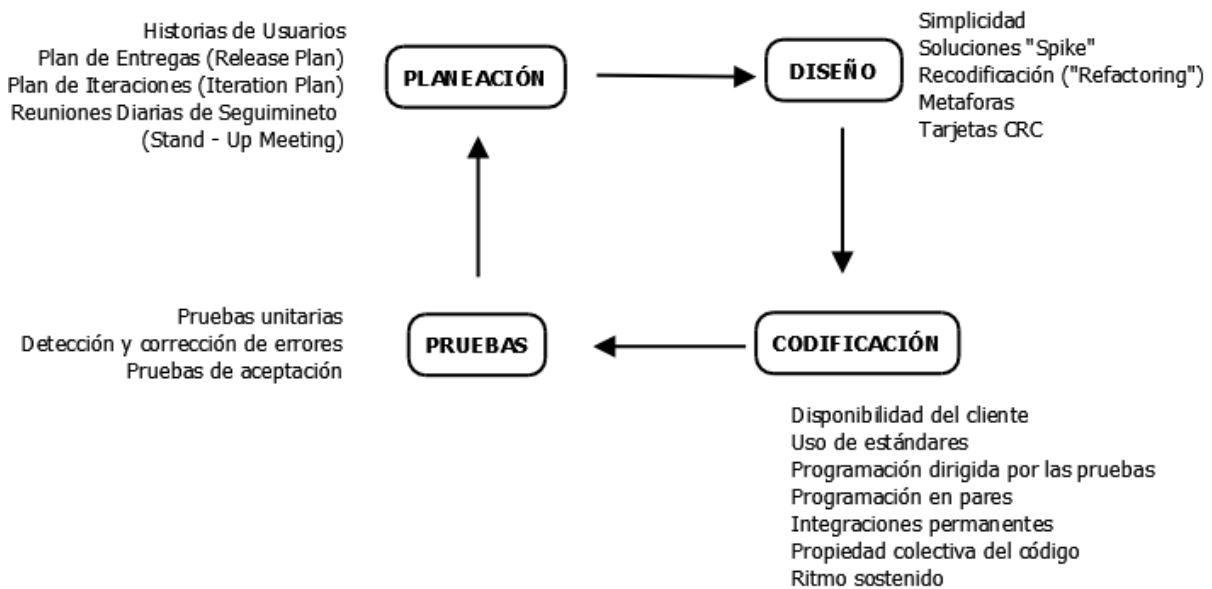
Historias de Usuarios
Plan de Entregas (Release Plan)
Plan de Iteraciones (Iteration Plan)
Reuniones Diarias de Seguimineto
(Stand - Up Meeting)

PLANEACIÓN

DISEÑO

Simplicidad
Soluciones "Spike"
Recodificación ("Refactoring")
Metaforas
Tarjetas CRC

Pruebas unitarias
Detección y corrección de errores
Pruebas de aceptación

PRUEBAS

CODIFICACIÓN

Disponibilidad del cliente
Uso de estándares
Programación dirigida por las pruebas
Programación en pares
Integraciones permanentes
Propiedad colectiva del código
Ritmo sostenido